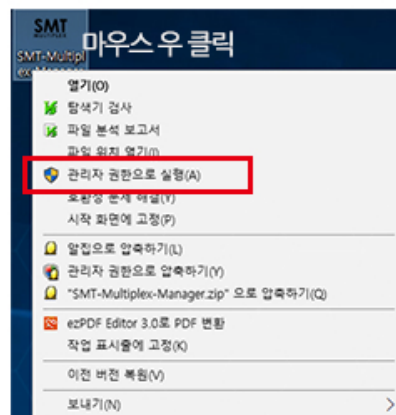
SMT
MULTIPLEX
SMT-Multipl
ex-Manager

마우스 우 클릭

열기(O)
탐색기 검사
파일 분석 보고서
파일 위치 열기(I)
관리자 권한으로 실행(A)
호환성 문제 해결(Y)
시작 화면에 고정(P)
알집으로 압축하기(L)
관리자 권한으로 압축하기(Y)
"SMT-Multiplex-Manager.zip" 으로 압축하기(Q)
ezPDF Editor 3.0로 PDF 변환
작업 표시줄에 고정(K)
이전 버전 복원(V)
보내기(N)